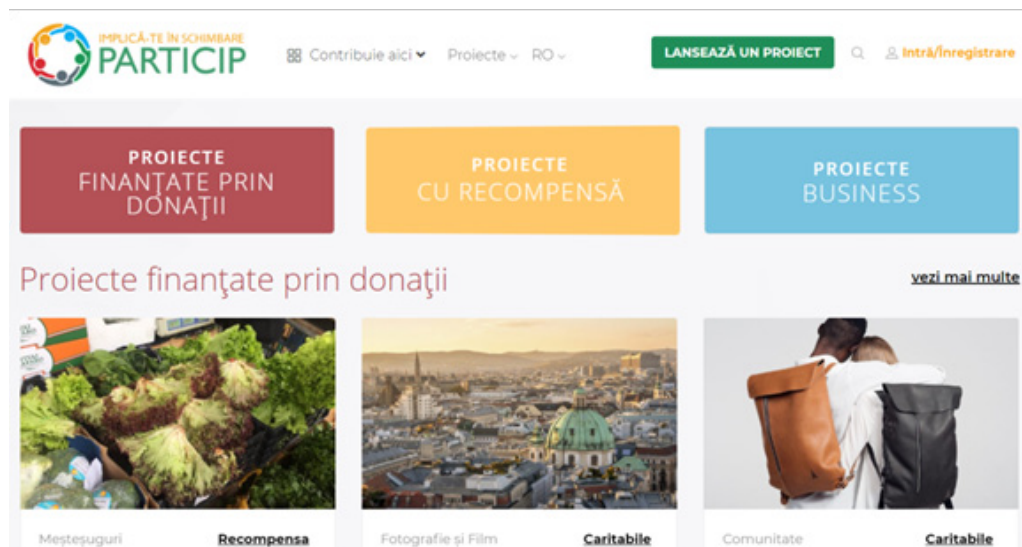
IMPLICĂ-TE ÎN SCHIMBARE
PARTICIP

Contribuie aici Proiecte RO

LANSEAZĂ UN PROIECT

Intră/Înregistrare

PROIECTE
FINANŢATE PRIN DONAŢII

PROIECTE
CU RECOMPENSĂ

PROIECTE
BUSINESS

Proiecte finanţate prin donaţii

vezi mai multe

Meşteşuguri
Recompensa

Fotografie şi Film
Caritabile

Comunitate
Caritabile